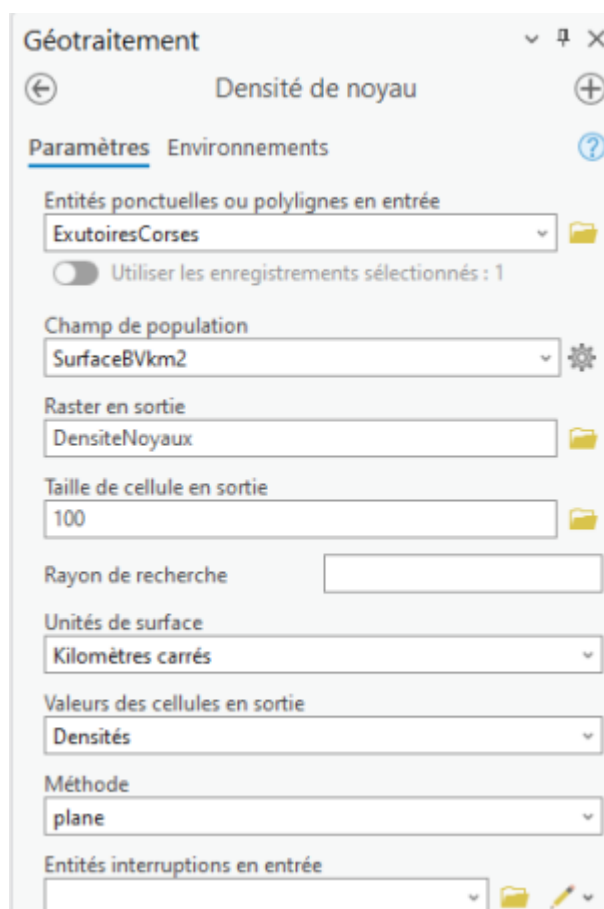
Géotraitement

Densité de noyau

Paramètres Environnements

Entités ponctuelles ou polylignes en entrée
ExutoiresCorses

Utiliser les enregistrements sélectionnés : 1

Champ de population
SurfaceBVkm2

Raster en sortie
DensiteNoyaux

Taille de cellule en sortie
100

Rayon de recherche

Unités de surface
Kilomètres carrés

Valeurs des cellules en sortie
Densités

Méthode
plane

Entités interruptions en entrée